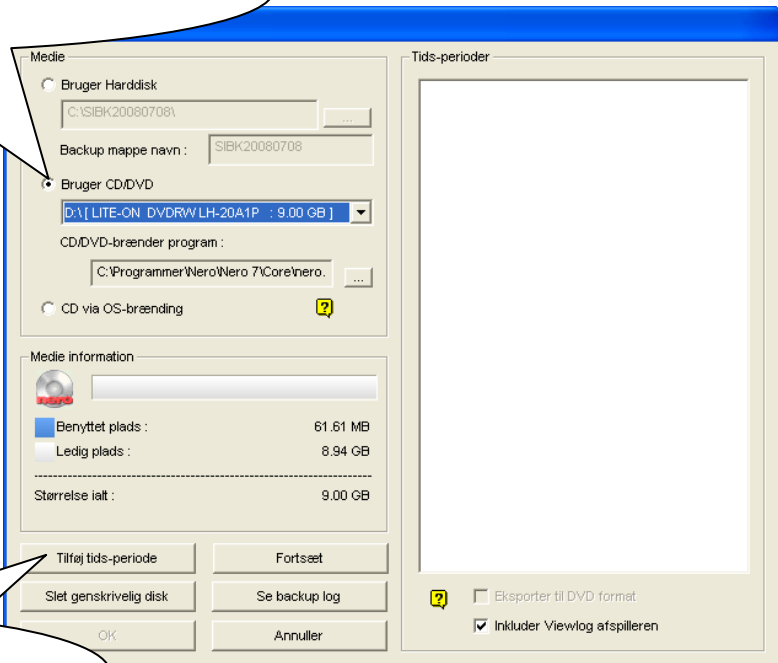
Medie

Bruger Harddisk

C:\SIBK20080708\

...

Backup mappe navn :

SIBK20080708

Bruger CD/DVD

D:\ [ LITE-ON DVDRW LH-20A1P : 9.00 GB ]

CD/DVD-brænder program :

C:\Programmer\Nero\Nero 7\Core\nero.

...

CD via OS-brænding

?

Medie information

nero

Benyttet plads :

61.61 MB

Ledig plads :

8.94 GB

Størrelse ialt :

9.00 GB

Tilføj tids-periode

Fortsæt

Slet genskrivelig disk

Se backup log

OK

Annuller

Tids-perioder

?

Eksporter til DVD format

Inkluder Viewlog afspilleren